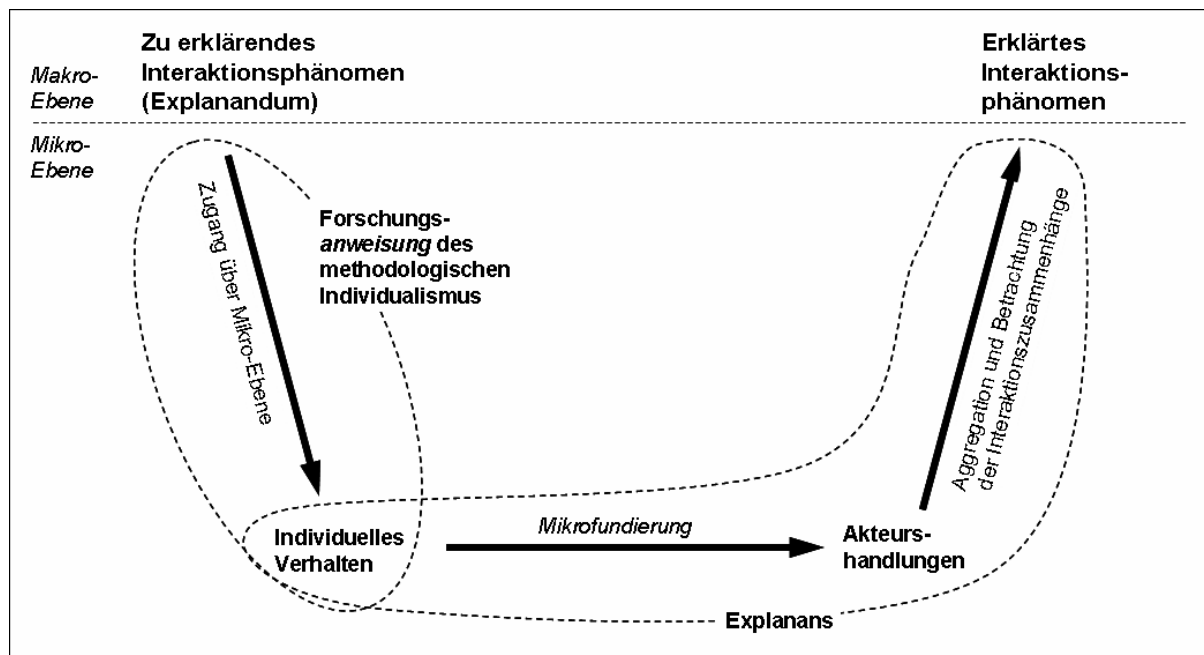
Makro-Ebene

Zu erklärendes Interaktionsphänomen (Explanandum)

Erklärtes Interaktionsphänomen

Mikro-Ebene

Zugang über Mikro-Ebene

Forschungs-*anweisung* des methodologischen Individualismus

Aggregation und Betrachtung der Interaktionszusammenhänge

Individuelles Verhalten

*Mikrofundierung*

Akteurshandlungen

Explanans